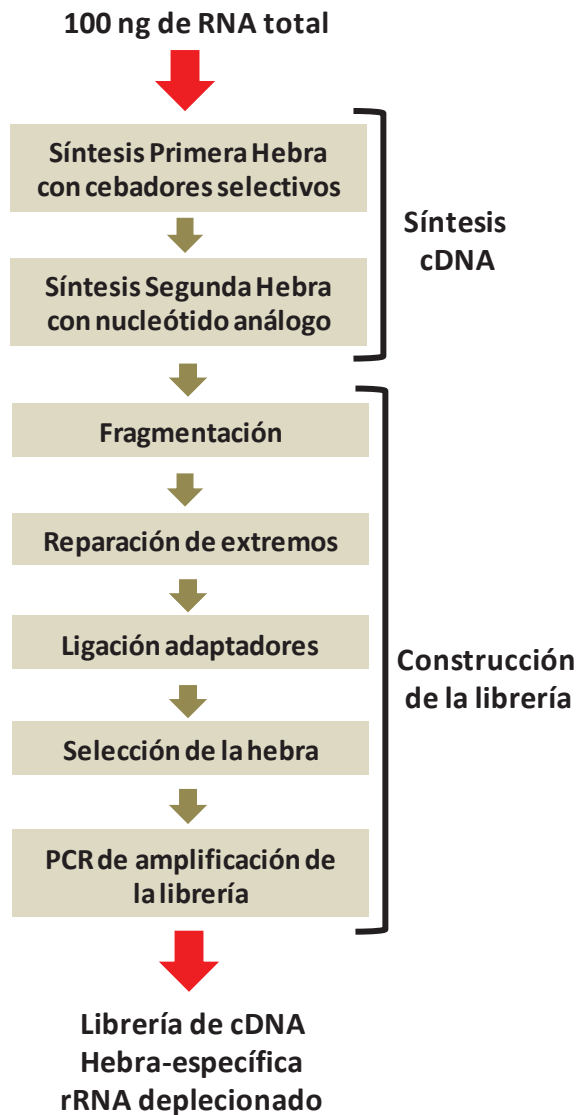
100 ng de RNA total

Síntesis Primera Hebra con cebadores selectivos

Síntesis Segunda Hebra con nucleótido análogo

Síntesis cDNA

Fragmentación

Reparación de extremos

Ligación adaptadores

Selección de la hebra

PCR de amplificación de la librería

Construcción de la librería

Librería de cDNA
Hebra-específica
rRNA deplecionado